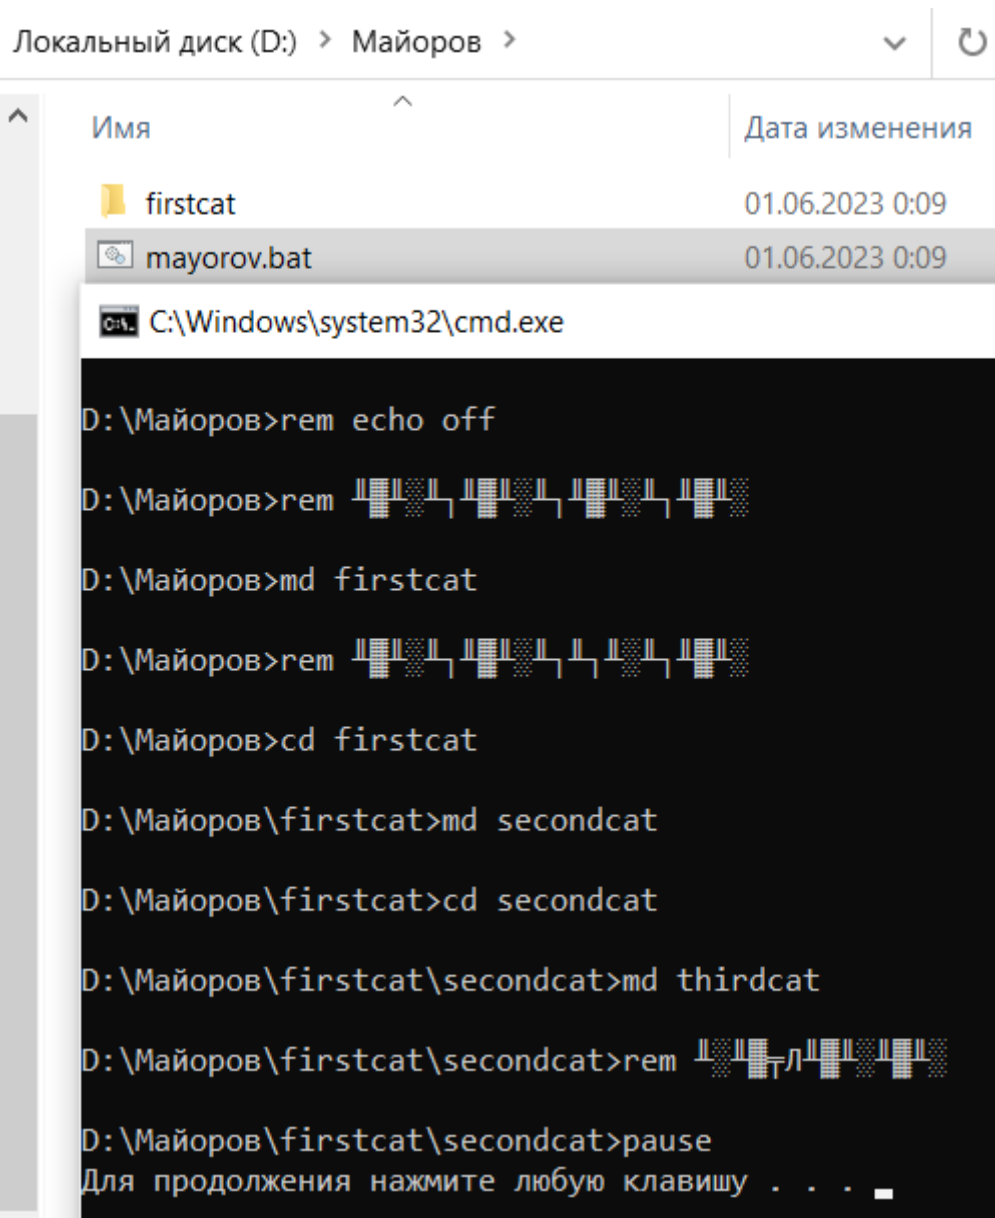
Локальный диск (D:) > Майоров >

Имя
Дата изменения

firstcat 01.06.2023 0:09
mayorov.bat 01.06.2023 0:09

C:\Windows\system32\cmd.exe

D:\Майоров>rem echo off

D:\Майоров>rem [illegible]

D:\Майоров>md firstcat

D:\Майоров>rem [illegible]

D:\Майоров>cd firstcat

D:\Майоров\firstcat>md secondcat

D:\Майоров\firstcat>cd secondcat

D:\Майоров\firstcat\secondcat>md thirdcat

D:\Майоров\firstcat\secondcat>rem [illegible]

D:\Майоров\firstcat\secondcat>pause
Для продолжения нажмите любую клавишу . . .